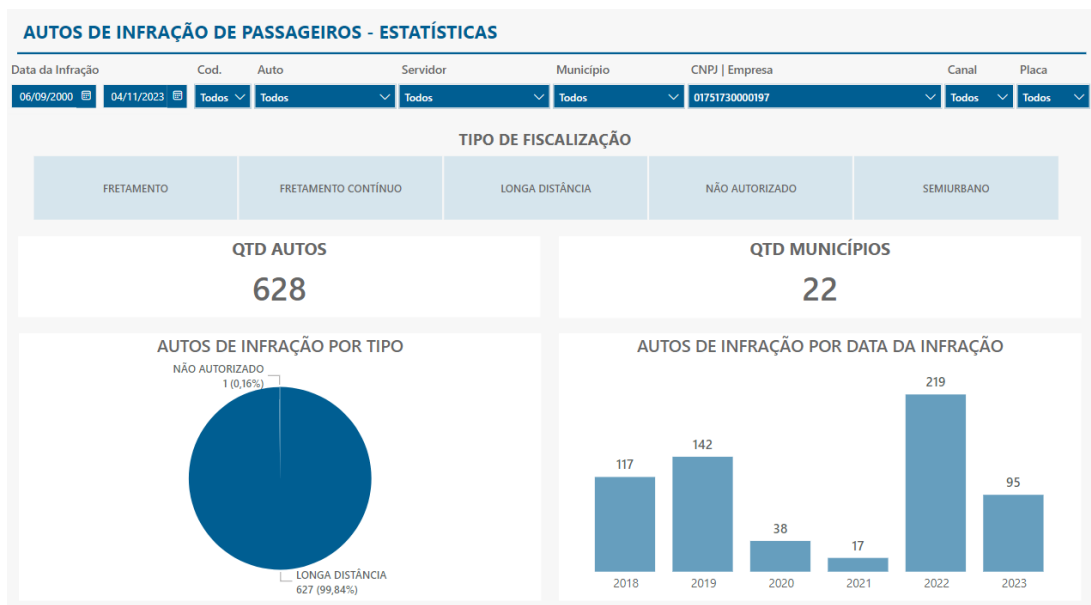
AUTOS DE INFRAÇÃO DE PASSAGEIROS - ESTATÍSTICAS

Data da Infração
06/09/2000
04/11/2023
Cod.
Todos
Auto
Todos
Servidor
Todos
Município
Todos
CNPJ | Empresa
01751730000197
Canal
Todos
Placa
Todos

TIPO DE FISCALIZAÇÃO

| FRETAMENTO | FRETAMENTO CONTÍNUO | LONGA DISTÂNCIA | NÃO AUTORIZADO | SEMIURBANO |
|---|---|---|---|---|

QTD AUTOS
628

QTD MUNICÍPIOS
22

AUTOS DE INFRAÇÃO POR TIPO

NÃO AUTORIZADO
1 (0,16%)

LONGA DISTÂNCIA
627 (99,84%)

AUTOS DE INFRAÇÃO POR DATA DA INFRAÇÃO

117
2018
142
2019
38
2020
17
2021
219
2022
95
2023